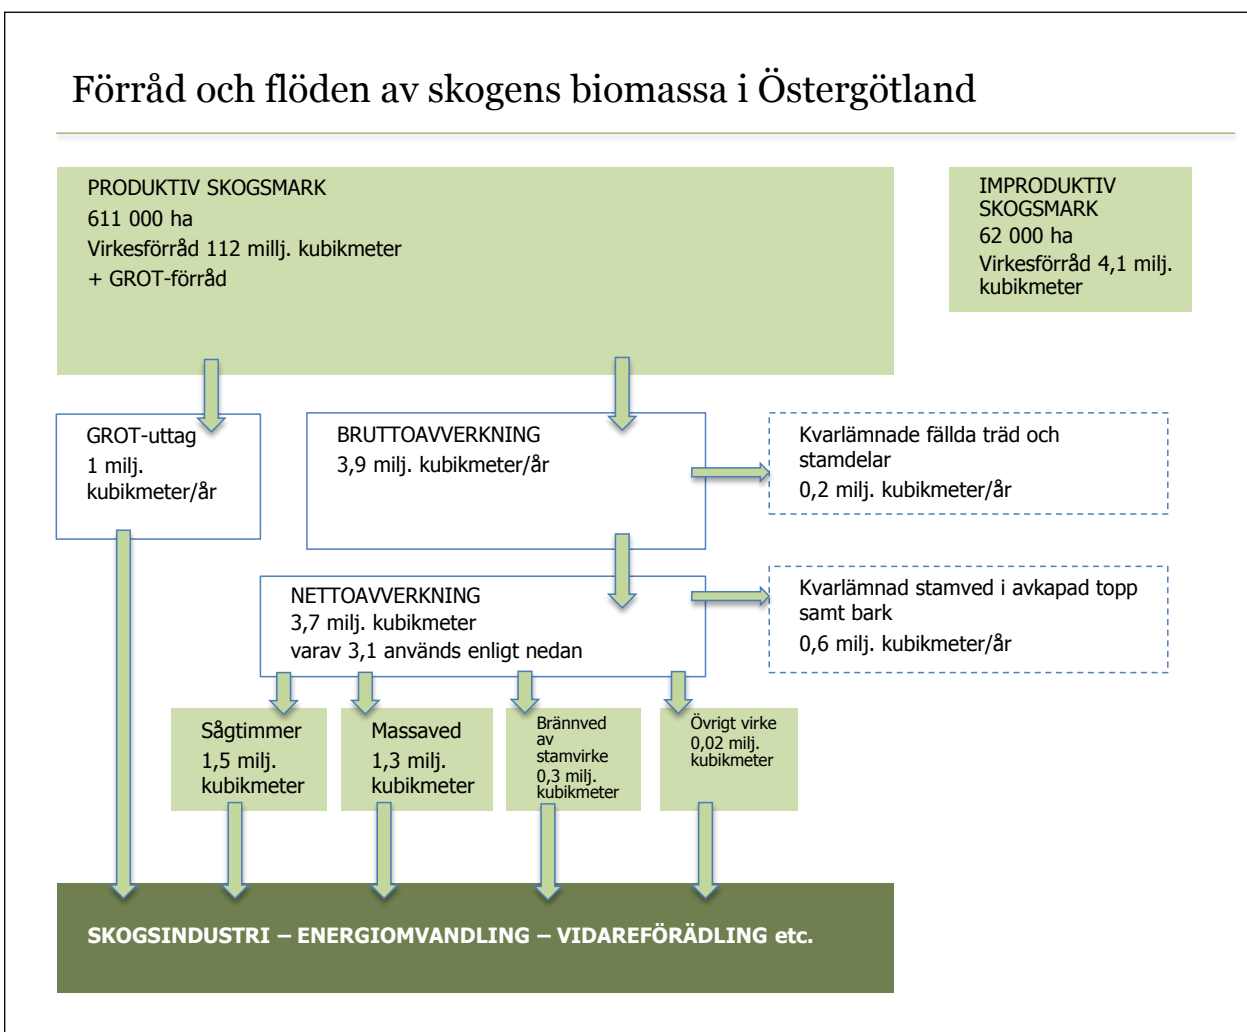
Förråd och flöden av skogens biomassa i Östergötland

PRODUKTIV SKOGSMARK
611 000 ha
Virkesförråd 112 millj. kubikmeter
+ GROT-förråd

IMPRODUKTIV SKOGSMARK
62 000 ha
Virkesförråd 4,1 milj. kubikmeter

GROT-uttag
1 milj. kubikmeter/år

BRUTTOAVVERKNING
3,9 milj. kubikmeter/år

Kvarlämnade fällda träd och stamdelar
0,2 milj. kubikmeter/år

NETTOAVVERKNING
3,7 milj. kubikmeter
varav 3,1 används enligt nedan

Kvarlämnad stamved i avkapad topp samt bark
0,6 milj. kubikmeter/år

Sågtimmer
1,5 milj. kubikmeter

Massaved
1,3 milj. kubikmeter

Brännved av stamvirke
0,3 milj. kubikmeter

Övrigt virke
0,02 milj. kubikmeter

SKOGSINDUSTRI – ENERGIOMVANDLING – VIDAREFÖRÄDLING etc.